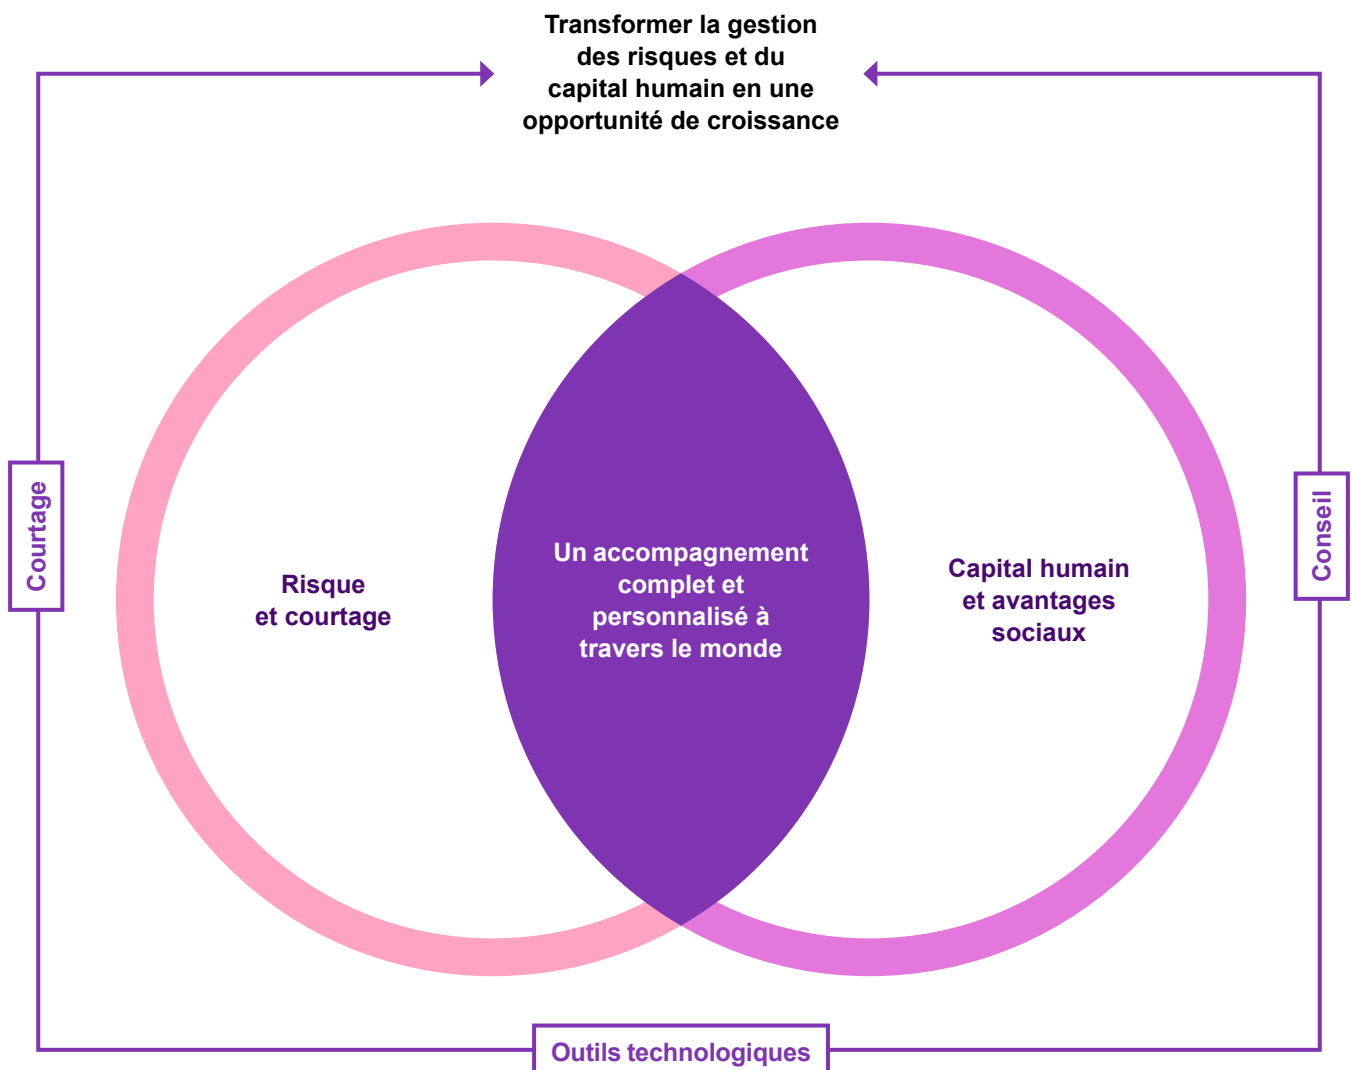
Transformer la gestion des risques et du capital humain en une opportunité de croissance

Courtage

Risque et courtage

Un accompagnement complet et personnalisé à travers le monde

Capital humain et avantages sociaux

Conseil

Outils technologiques